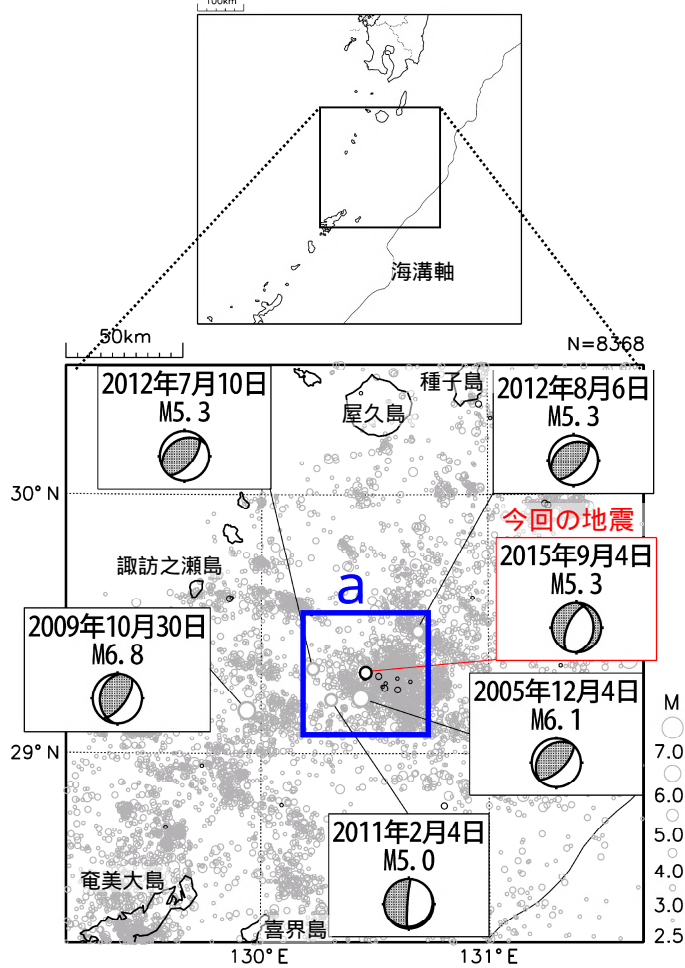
100km

海溝軸

50km

N=8368

2012年7月10日
M5.3

種子島

屋久島

2012年8月6日
M5.3

30° N

今回の地震

諏訪之瀬島

a

2015年9月4日
M5.3

2009年10月30日
M6.8

2005年12月4日
M6.1

M

29° N

7.0
6.0
5.0
4.0
3.0
2.5

2011年2月4日
M5.0

奄美大島

喜界島

130° E

131° E